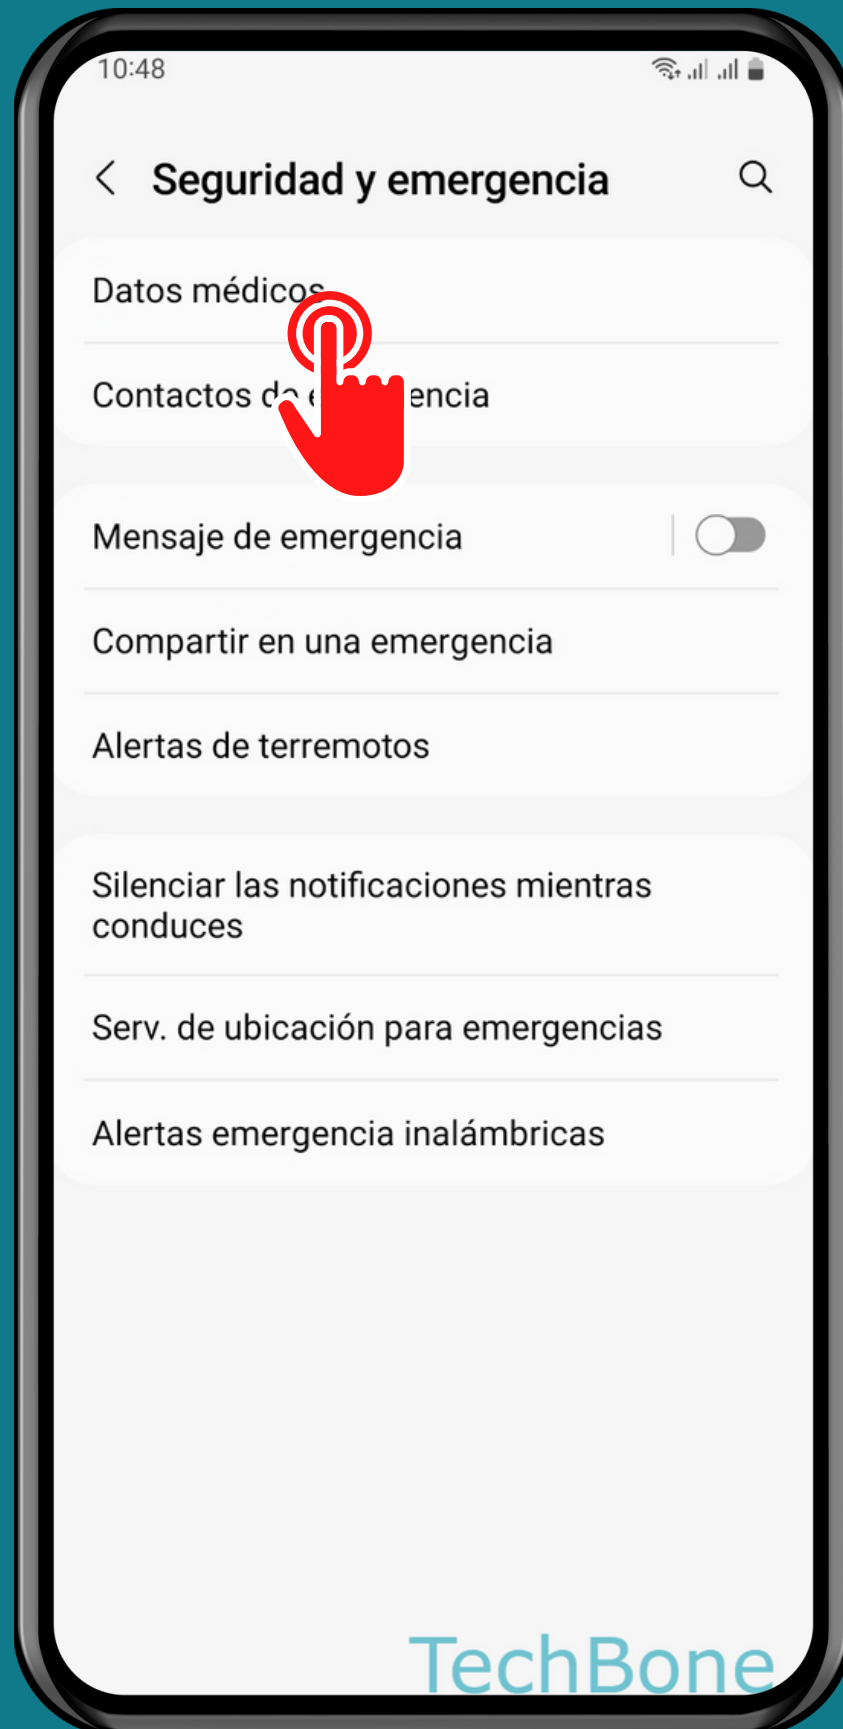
10:48

Seguridad y emergencia

Datos médicos

Contactos d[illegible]encia

Mensaje de emergencia

Compartir en una emergencia

Alertas de terremotos

Silenciar las notificaciones mientras conduces

Serv. de ubicación para emergencias

Alertas emergencia inalámbricas

TechBone